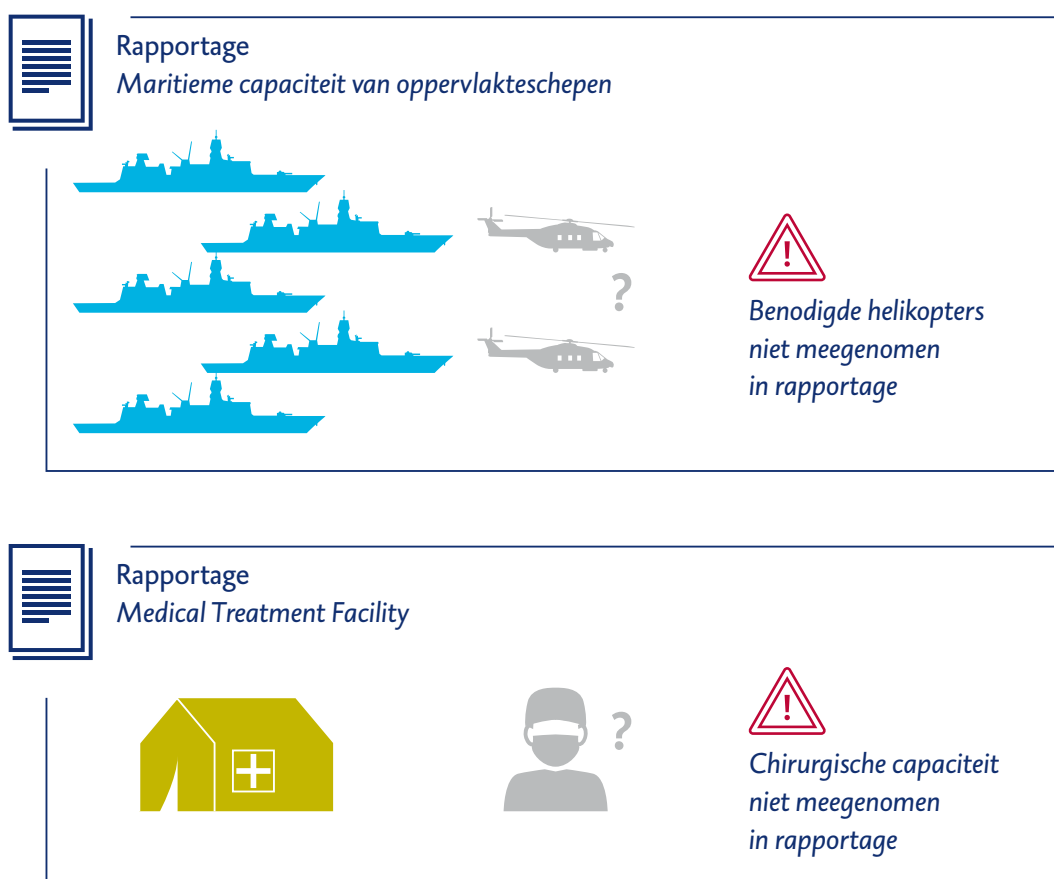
Rapportage
Maritieme capaciteit van oppervlakteschepen

?

!

Benodigde helikopters niet meegenomen in rapportage

Rapportage
Medical Treatment Facility

?

!

Chirurgische capaciteit niet meegenomen in rapportage